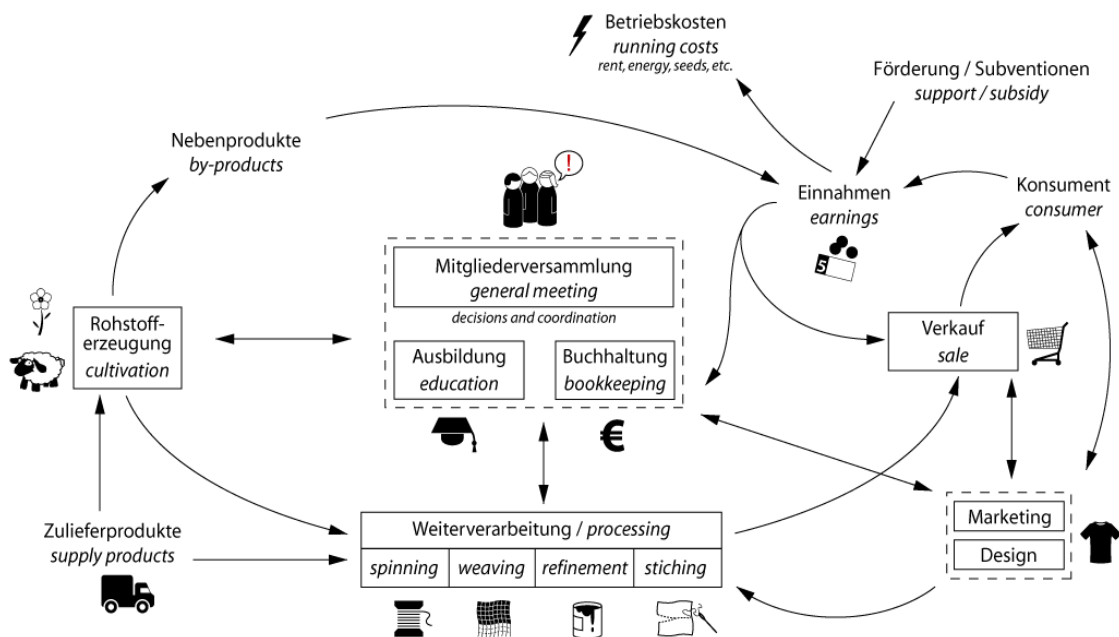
Betriebskosten
*running costs*
*rent, energy, seeds, etc.*

Förderung / Subventionen
*support / subsidy*

Nebenprodukte
*by-products*

Einnahmen
*earnings*

Konsument
*consumer*

!

5

Mitgliederversammlung
*general meeting*
*decisions and coordination*

Ausbildung
*education*

Buchhaltung
*bookkeeping*

Rohstoff-erzeugung
*cultivation*

Verkauf
*sale*

€

Marketing

Design

Zulieferprodukte
*supply products*

Weiterverarbeitung / *processing*

| *spinning* | *weaving* | *refinement* | *stiching* |
|---|---|---|---|